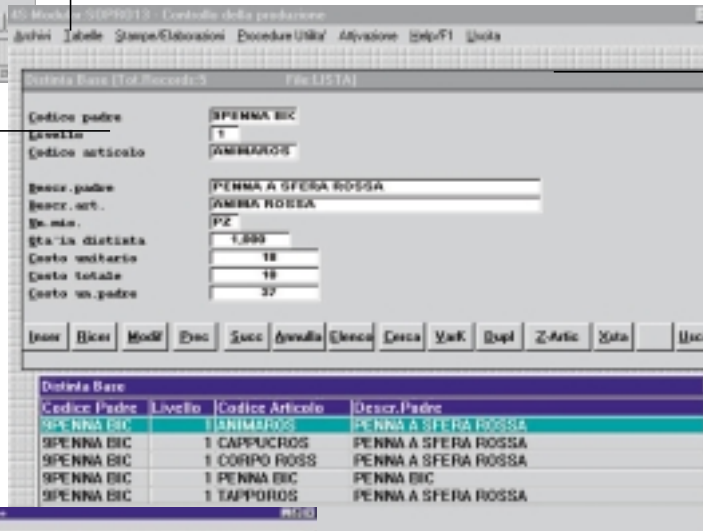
AS Modulo SDPR013 - Controllo della produzione
Archivi Tabelle Stampe/Elaborazioni Procedure Utilita' Attivazione Help/F1 Uscita

Distinta Base (Tot.Records:5 File:LISTA)

Codice padre 9PENNA BIC
Livello 1
Codice articolo ANIMAROS

Descr.padre PENNA A SFERA ROSSA
Descr.art. ANIMA ROSSA
Um.mis. PZ
Qta'in distinta 1,000
Costo unitario 10
Costo totale 10
Costo un.padre 37

Inser Ricer Modif Prec Succ Annulla Elenco Cerca VarK Dupl Z-Artic Xsta Usc

Distinta Base

| Codice Padre | Livello | Codice Articolo | Descr.Padre |
|---|---|---|---|
| 9PENNA BIC | 1 | ANIMAROS | PENNA A SFERA ROSSA |
| 9PENNA BIC | 1 | CAPPUCROS | PENNA A SFERA ROSSA |
| 9PENNA BIC | 1 | CORPO ROSS | PENNA A SFERA ROSSA |
| 9PENNA BIC | 1 | PENNA BIC | PENNA BIC |
| 9PENNA BIC | 1 | TAPPOROS | PENNA A SFERA ROSSA |